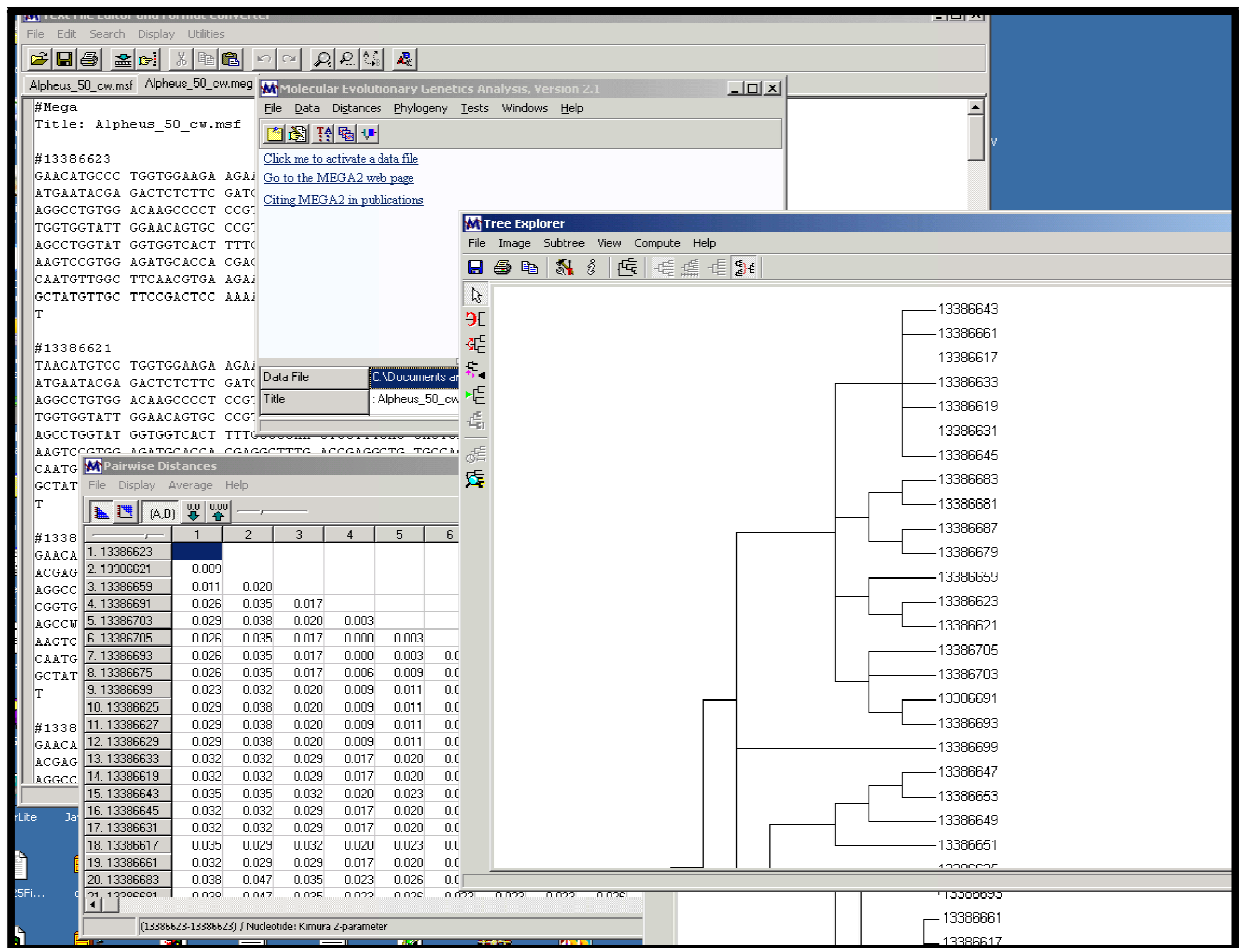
Text File Editor and Format Converter
File Edit Search Display Utilities
Alpheus_50_cw.msf Alpheus_50_cw.meg
#Mega
Title: Alpheus_50_cw.msf

#13386623
GAACATGCCC TGGTGGAAGA AGA
ATGAATACGA GACTCTCTTC GAT
AGGCCTGTGG ACAAGCCCCT CCG
TGGTGGTATT GGAACAGTGC CCG
AGCCTGGTAT GGTGGTCACT TTC
AAGTCCGTGG AGATGCACCA CGA
CAATGTTGGC TTCAACGTGA AGA
GCTATGTTGC TTCCGACTCC AAA
T

#13386621
TAACATGTCC TGGTGGAAGA AGA
ATGAATACGA GACTCTCTTC GAT
AGGCCTGTGG ACAAGCCCCT CCG
TGGTGGTATT GGAACAGTGC CCG
AGCCTGGTAT GGTGGTCACT TTC
AAGTCCGTGG AGATGCACCA CGAGGCTTTG ACCGAGGCTG TGCCA
CAATG
GCTAT
T

#1338
GAACA
ACGAG
AGGCC
CGGTG
AGCCW
AACTC
CAATG
GCTAT
T

#1338
GAACA
ACGAG
AGGCC

Molecular Evolutionary Genetics Analysis, Version 2.1
File Data Distances Phylogeny Tests Windows Help
Click me to activate a data file
Go to the MEGA2 web page
Citing MEGA2 in publications
Data File C:\Documents a
Title : Alpheus_50_cw

Tree Explorer
File Image Subtree View Compute Help
13386643
13386661
13386617
13386633
13386619
13386631
13386645
13386683
13386681
13386687
13386679
13386659
13386623
13386621
13386705
13386703
13386691
13386693
13386699
13386647
13386653
13386649
13386651
13386695
13386661
13386617

Pairwise Distances
File Display Average Help
(A,D)

| | 1 | 2 | 3 | 4 | 5 | 6 |
|---|---|---|---|---|---|---|
| 1. 13386623 | | | | | | |
| 2. 13386621 | 0.009 | | | | | |
| 3. 13386659 | 0.011 | 0.020 | | | | |
| 4. 13386691 | 0.026 | 0.035 | 0.017 | | | |
| 5. 13386703 | 0.029 | 0.038 | 0.020 | 0.003 | | |
| 6. 13386705 | 0.026 | 0.035 | 0.017 | 0.000 | 0.003 | |
| 7. 13386693 | 0.026 | 0.035 | 0.017 | 0.000 | 0.003 | 0.0 |
| 8. 13386675 | 0.026 | 0.035 | 0.017 | 0.006 | 0.009 | 0.0 |
| 9. 13386699 | 0.023 | 0.032 | 0.020 | 0.009 | 0.011 | 0.0 |
| 10. 13386625 | 0.029 | 0.038 | 0.020 | 0.009 | 0.011 | 0.0 |
| 11. 13386627 | 0.029 | 0.038 | 0.020 | 0.009 | 0.011 | 0.0 |
| 12. 13386629 | 0.029 | 0.038 | 0.020 | 0.009 | 0.011 | 0.0 |
| 13. 13386633 | 0.032 | 0.032 | 0.029 | 0.017 | 0.020 | 0.0 |
| 14. 13386619 | 0.032 | 0.032 | 0.029 | 0.017 | 0.020 | 0.0 |
| 15. 13386643 | 0.035 | 0.035 | 0.032 | 0.020 | 0.023 | 0.0 |
| 16. 13386645 | 0.032 | 0.032 | 0.029 | 0.017 | 0.020 | 0.0 |
| 17. 13386631 | 0.032 | 0.032 | 0.029 | 0.017 | 0.020 | 0.0 |
| 18. 13386617 | 0.035 | 0.029 | 0.032 | 0.020 | 0.023 | 0.0 |
| 19. 13386661 | 0.032 | 0.029 | 0.029 | 0.017 | 0.020 | 0.0 |
| 20. 13386683 | 0.038 | 0.047 | 0.035 | 0.023 | 0.026 | 0.0 |
| 21. 13386681 | 0.038 | 0.047 | 0.035 | 0.023 | 0.026 | 0.023 0.023 0.023 0.026 |

(13386623-13386623) / Nucleotide: Kimura 2-parameter